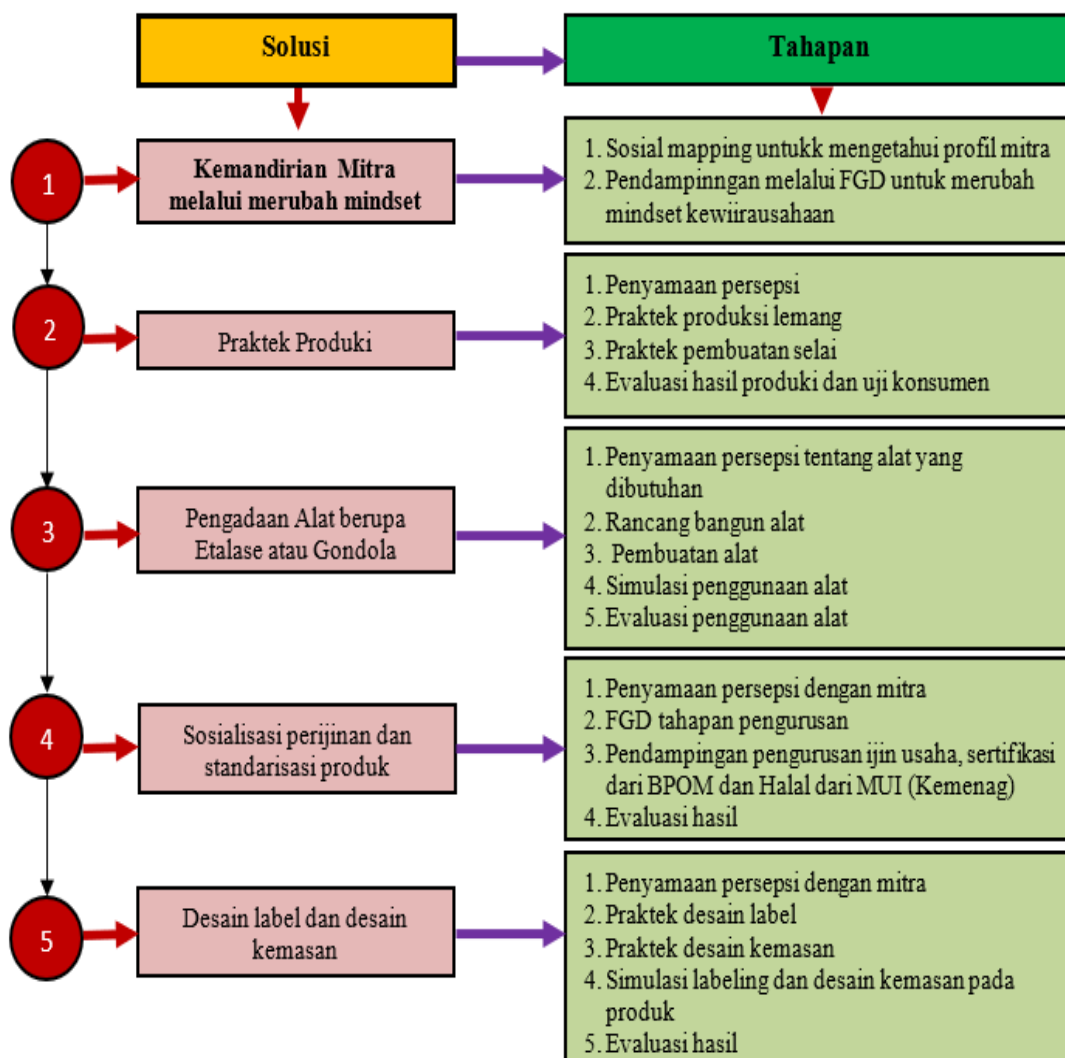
Solusi

Tahapan

1

Kemandirian Mitra melalui merubah mindset

1. Sosial mapping untukk mengetahui profil mitra
2. Pendampinngan melalui FGD untuk merubah mindset kewiirausahaan

2

Praktek Produki

1. Penyamaan persepsi
2. Praktek produksi lemang
3. Praktek pembuatan selai
4. Evaluasi hasil produki dan uji konsumen

3

Pengadaan Alat berupa Etalase atau Gondola

1. Penyamaan persepsi tentang alat yang dibutuhan
2. Rancang bangun alat
3. Pembuatan alat
4. Simulasi penggunaan alat
5. Evaluasi penggunaan alat

4

Sosialisasi perijinan dan standarisasi produk

1. Penyamaan persepsi dengan mitra
2. FGD tahapan pengurusan
3. Pendampingan pengurusan ijin usaha, sertifikasi dari BPOM dan Halal dari MUI (Kemenag)
4. Evaluasi hasil

5

Desain label dan desain kemasan

1. Penyamaan persepsi dengan mitra
2. Praktek desain label
3. Praktek desain kemasan
4. Simulasi labeling dan desain kemasan pada produk
5. Evaluasi hasil